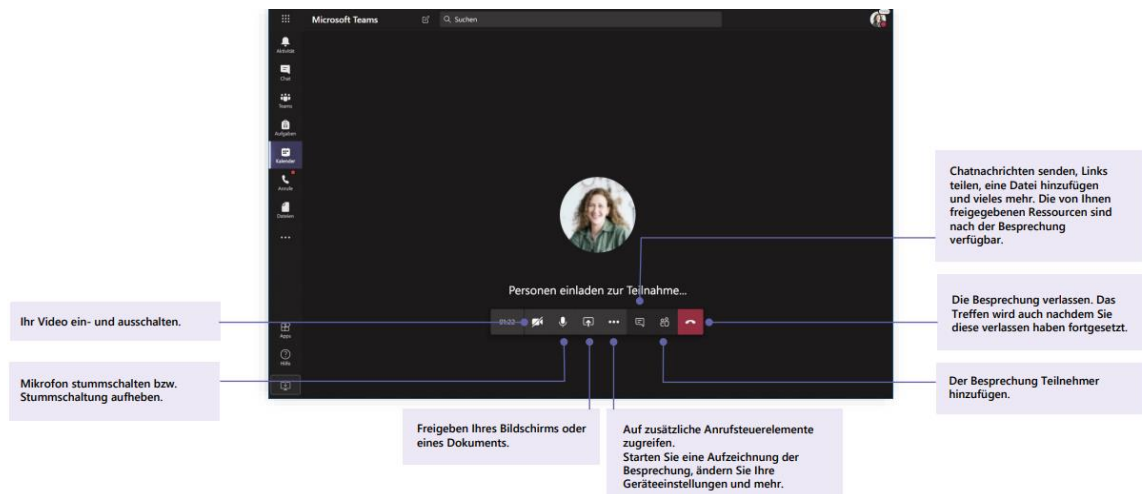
Microsoft Teams

Suchen

Aktivität

Chat

Teams

Aufgaben

Kalender

Anrufe

Dateien

...

Apps

Hilfe

Chatnachrichten senden, Links teilen, eine Datei hinzufügen und vieles mehr. Die von Ihnen freigegebenen Ressourcen sind nach der Besprechung verfügbar.

Personen einladen zur Teilnahme...

Ihr Video ein- und ausschalten.

01:22

Die Besprechung verlassen. Das Treffen wird auch nachdem Sie diese verlassen haben fortgesetzt.

Mikrofon stummschalten bzw. Stummschaltung aufheben.

Der Besprechung Teilnehmer hinzufügen.

Freigeben Ihres Bildschirms oder eines Dokuments.

Auf zusätzliche Anrufsteuerelemente zugreifen.
Starten Sie eine Aufzeichnung der Besprechung, ändern Sie Ihre Geräteeinstellungen und mehr.